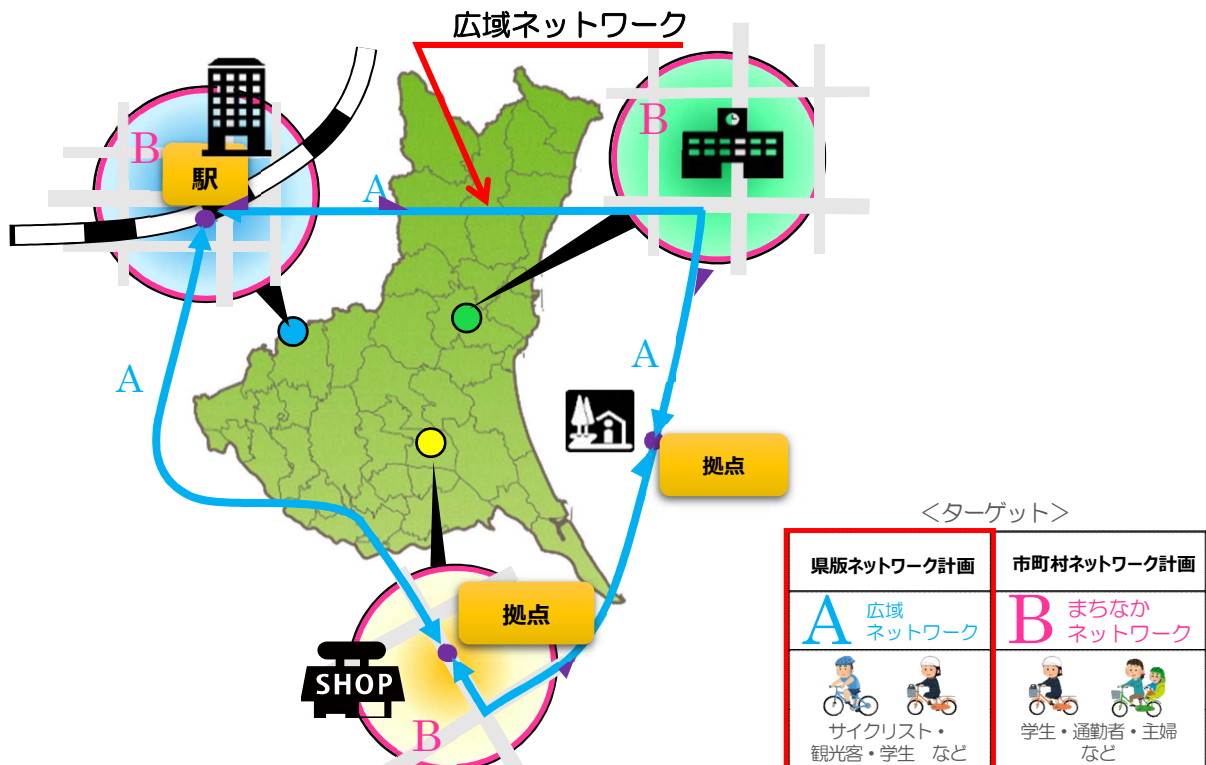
広域ネットワーク

B

駅

A

B

A

A

拠点

拠点

SHOP

B

＜ターゲット＞

| 県版ネットワーク計画 | 市町村ネットワーク計画 |
|---|---|
| A 広域ネットワーク | B まちなかネットワーク |
| サイクリスト・観光客・学生　など | 学生・通勤者・主婦など |